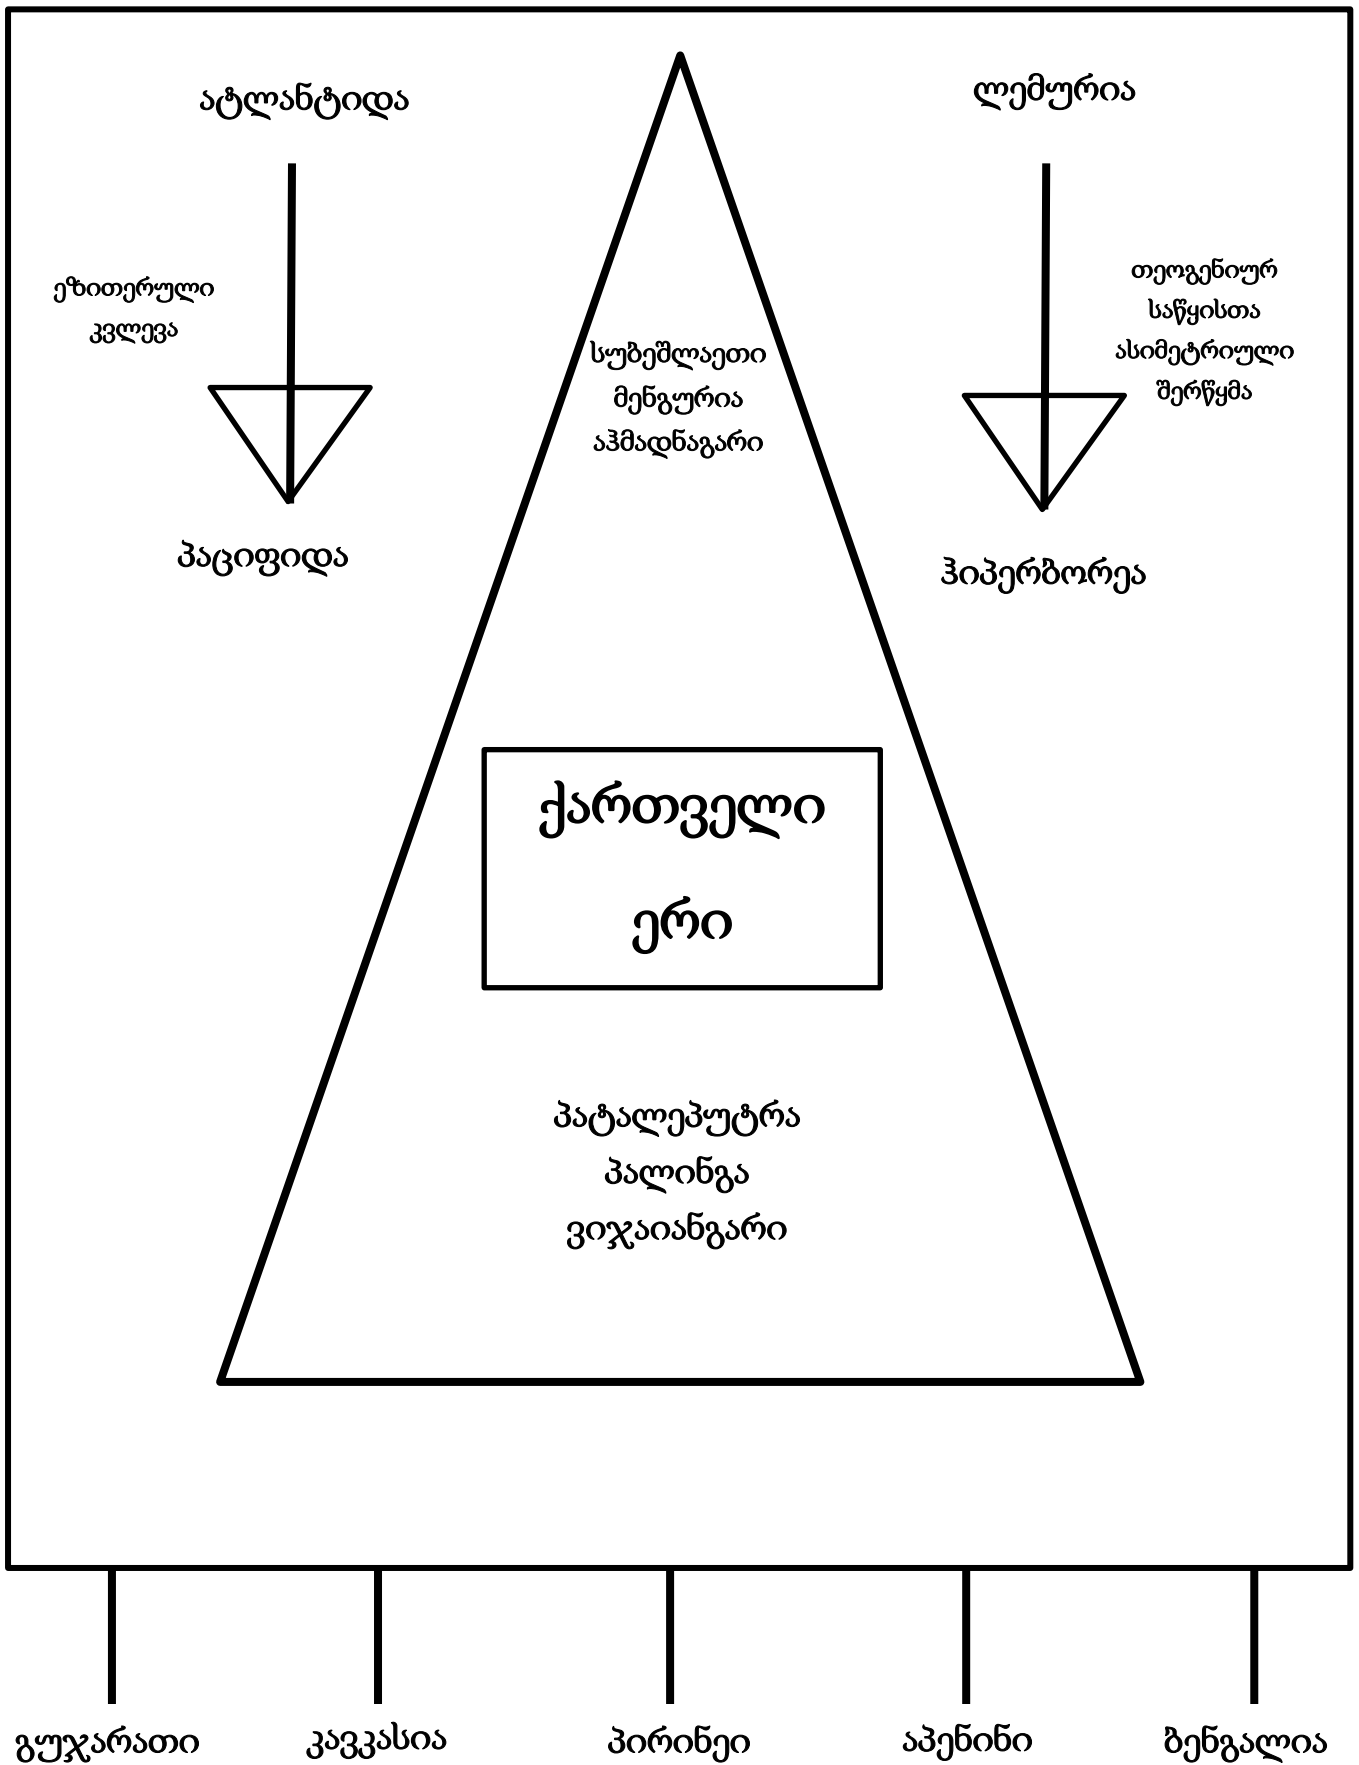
ატლანტიდა

ლემურია

ეზითერული კვლევა

თეოგენიურ საწყისთა ასიმეტრიული შერწყმა

სუბეშლაეთი მენგურია აჰმადნაგარი

პაციფიდა

ჰიპერბორეა

ქართველი ერი

პატალეპუტრა პალინგა ვიჯაიანგარი

გუჯარათი

კავკასია

პირინეი

აპენინი

ბენგალია